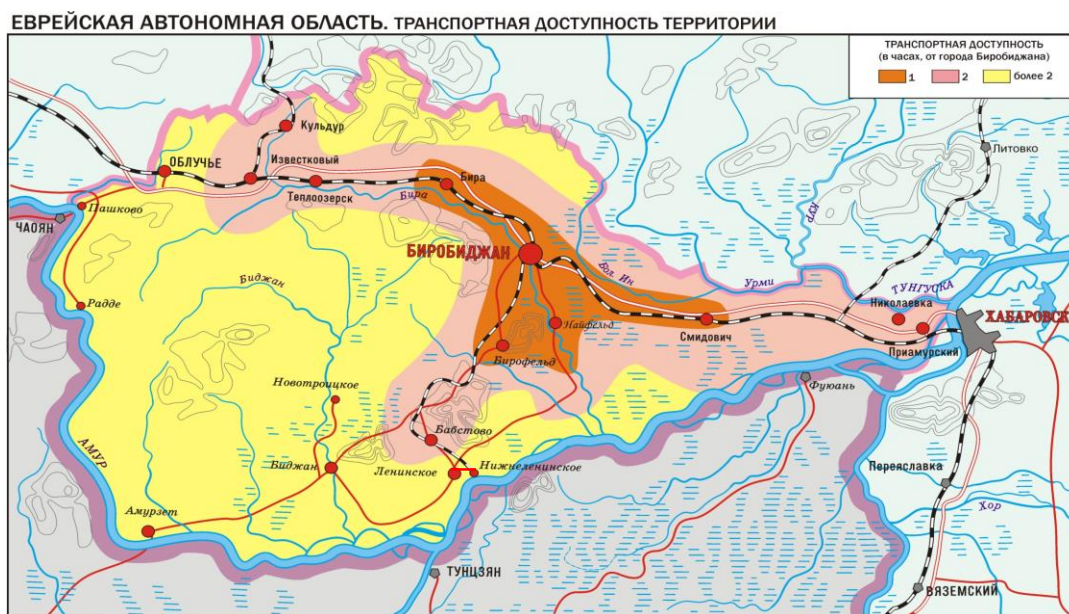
ЕВРЕЙСКАЯ АВТОНОМНАЯ ОБЛАСТЬ. ТРАНСПОРТНАЯ ДОСТУПНОСТЬ ТЕРРИТОРИИ

ТРАНСПОРТНАЯ ДОСТУПНОСТЬ (в часах, от города Биробиджана)
1
2
более 2

Кульдур
ОБЛУЧЬЕ
Известковый
Теплоозерск
Бира
Бира
Пашково
ЧАОЯН
БИРОБИДЖАН
Вол. Ин
Урми
Кур
Литовко
Тунгуска
Николаевка
ХАБАРОВСК
Приамурский
Смидович
Найфельд
Бирофельд
Радде
Биджан
Новотроицкое
Фуюань
Бабстово
Ленинское
Нижнеленинское
Биджан
Амур
Амурзет
Переяславка
Хор
ТУНЦЗЯН
ВЯЗЕМСКИЙ